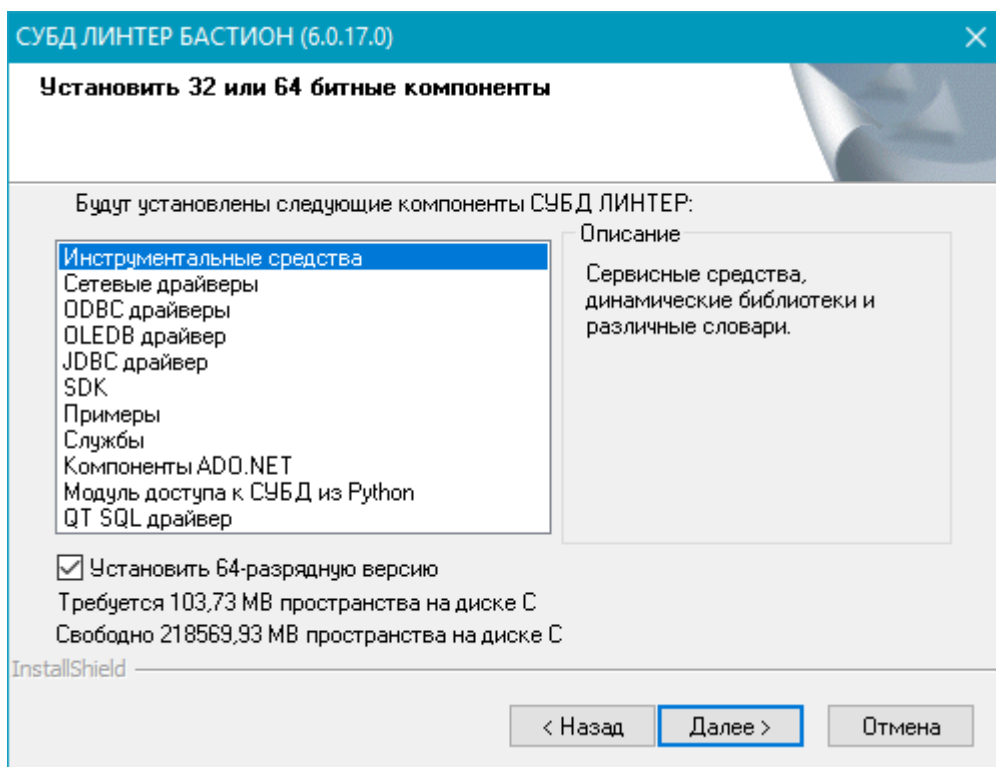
СУБД ЛИНТЕР БАСТИОН (6.0.17.0)

Установить 32 или 64 битные компоненты

Будут установлены следующие компоненты СУБД ЛИНТЕР:

Инструментальные средства
Сетевые драйверы
ODBC драйверы
OLEDB драйвер
JDBC драйвер
SDK
Примеры
Службы
Компоненты ADO.NET
Модуль доступа к СУБД из Python
QT SQL драйвер

Описание

Сервисные средства, динамические библиотеки и различные словари.

Установить 64-разрядную версию

Требуется 103,73 MB пространства на диске C

Свободно 218569,93 MB пространства на диске C

InstallShield

< Назад

Далее >

Отмена